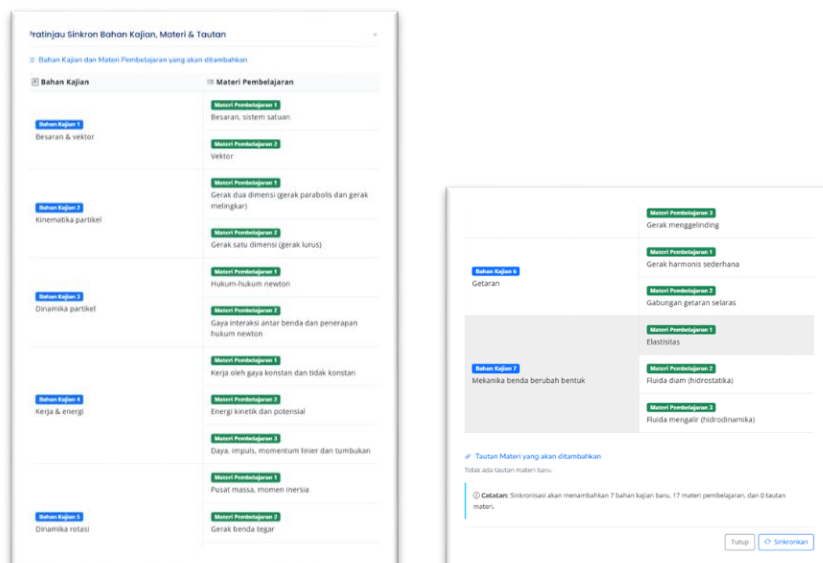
Pratinjau Sinkron Bahan Kajian, Materi & Tautan

Bahan Kajian dan Materi Pembelajaran yang akan ditambahkan

| Bahan Kajian | Materi Pembelajaran |
|---|---|
| Bahan Kajian 1 Besaran & vektor | Materi Pembelajaran 1 Besaran, sistem satuan |
| | Materi Pembelajaran 2 Vektor |
| Bahan Kajian 2 Kinematika partikel | Materi Pembelajaran 1 Gerak dua dimensi (gerak parabolis dan gerak melingkar) |
| | Materi Pembelajaran 2 Gerak satu dimensi (gerak lurus) |
| Bahan Kajian 3 Dinamika partikel | Materi Pembelajaran 1 Hukum-hukum newton |
| | Materi Pembelajaran 2 Gaya interaksi antar benda dan penerapan hukum newton |
| Bahan Kajian 4 Kerja & energi | Materi Pembelajaran 1 Kerja oleh gaya konstan dan tidak konstan |
| | Materi Pembelajaran 2 Energi kinetik dan potensial |
| | Materi Pembelajaran 3 Daya, impuls, momentum linier dan tumbukan |
| Bahan Kajian 5 Dinamika rotasi | Materi Pembelajaran 1 Pusat massa, momen inersia |
| | Materi Pembelajaran 2 Gerak benda tegar |

| Bahan Kajian | Materi Pembelajaran |
|---|---|
| | Materi Pembelajaran 3 Gerak menggelinding |
| Bahan Kajian 6 Getaran | Materi Pembelajaran 1 Gerak harmonis sederhana |
| | Materi Pembelajaran 2 Gabungan getaran selaras |
| Bahan Kajian 7 Mekanika benda berubah bentuk | Materi Pembelajaran 1 Elastisitas |
| | Materi Pembelajaran 2 Fluida diam (hidrostatika) |
| | Materi Pembelajaran 3 Fluida mengalir (hidrodinamika) |

Tautan Materi yang akan ditambahkan

Tidak ada tautan materi baru.

Catatan: Sinkronisasi akan menambahkan 7 bahan kajian baru, 17 materi pembelajaran, dan 0 tautan materi.

Tutup Sinkronkan